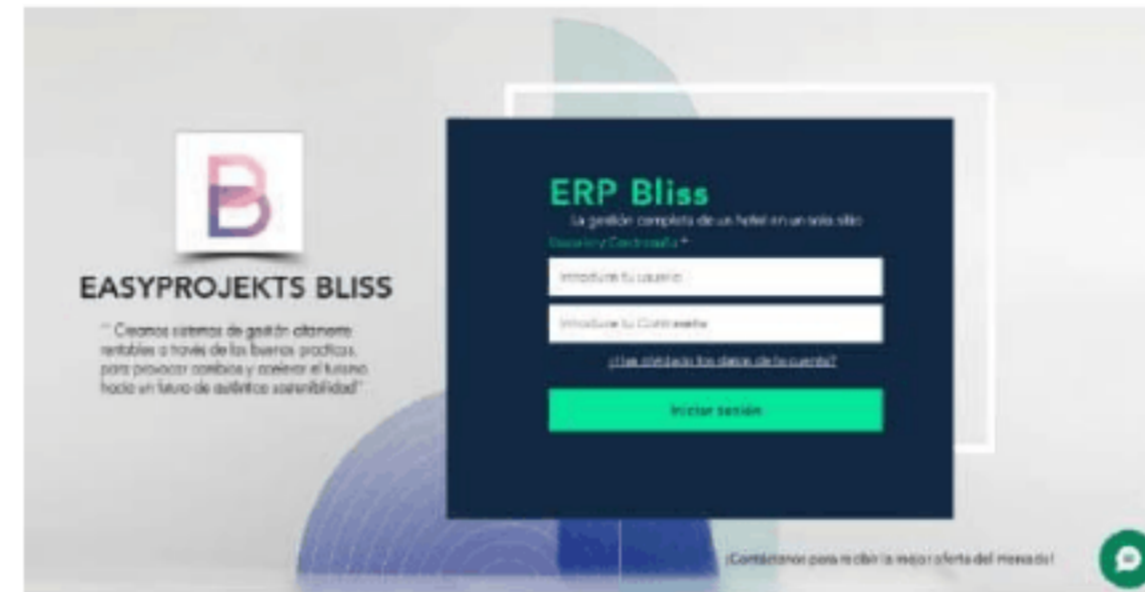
B

EASYPROJEKTS BLISS

" Creamos sistemas de gestión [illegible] rentables a través de las buenas prácticas, para provocar cambios y acelerar el turismo hacia un futuro de auténtica sostenibilidad"

ERP Bliss

La gestión completa de un hotel en un solo sitio

Usuario y Contraseña *

Introduce tu usuario

Introduce tu Contraseña

¿Has olvidado los datos de la cuenta?

Iniciar sesión

¡Contáctanos para recibir la mejor oferta del mercado!